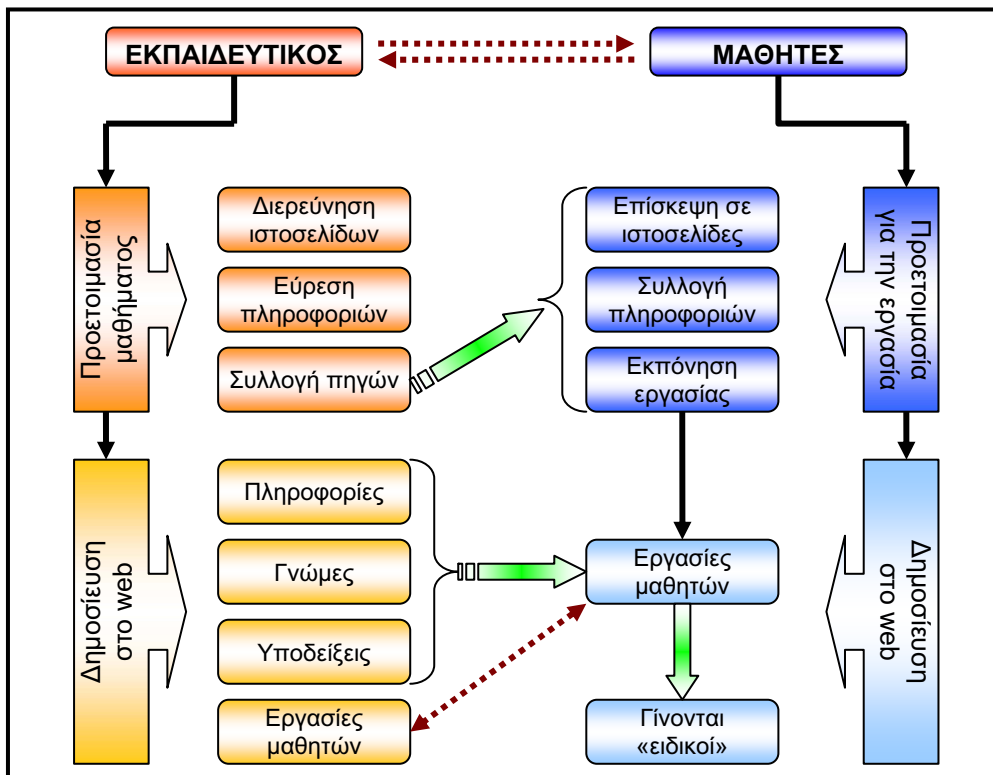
ΕΚΠΑΙΔΕΥΤΙΚΟΣ

ΜΑΘΗΤΕΣ

Προετοιμασία μαθήματος

Διερεύνηση ιστοσελίδων

Εύρεση πληροφοριών

Συλλογή πηγών

Επίσκεψη σε ιστοσελίδες

Συλλογή πληροφοριών

Εκπόνηση εργασίας

Προετοιμασία για την εργασία

Δημοσίευση στο web

Πληροφορίες

Γνώμες

Υποδείξεις

Εργασίες μαθητών

Εργασίες μαθητών

Γίνονται «ειδικοί»

Δημοσίευση στο web